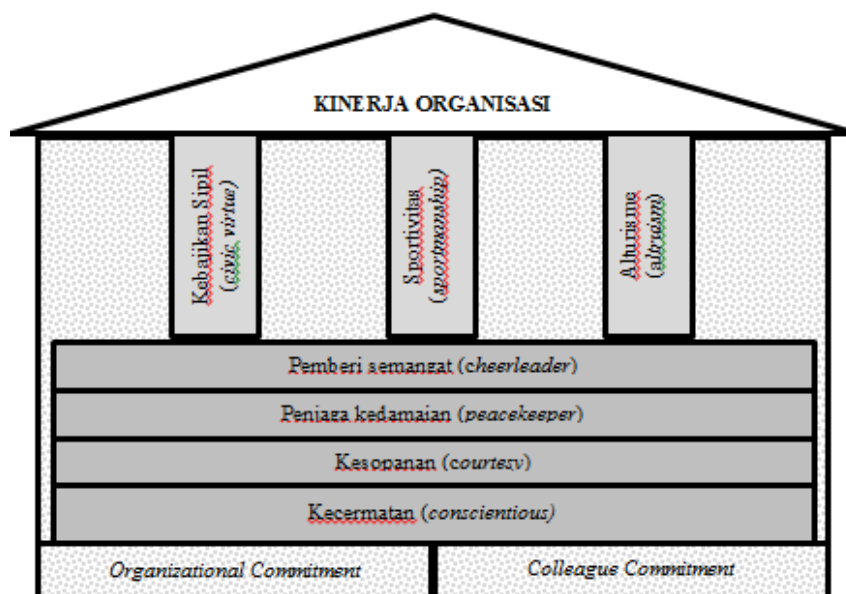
KINERJA ORGANISASI

Kebajikan Sipil (civic virtue)

Sportivitas (sportmanship)

Altruisme (altruism)

Pemberi semangat (cheerleader)

Penjaga kedamaian (peacekeeper)

Kesopanan (courtesy)

Kecermatan (conscientious)

Organizational Commitment

Colleague Commitment